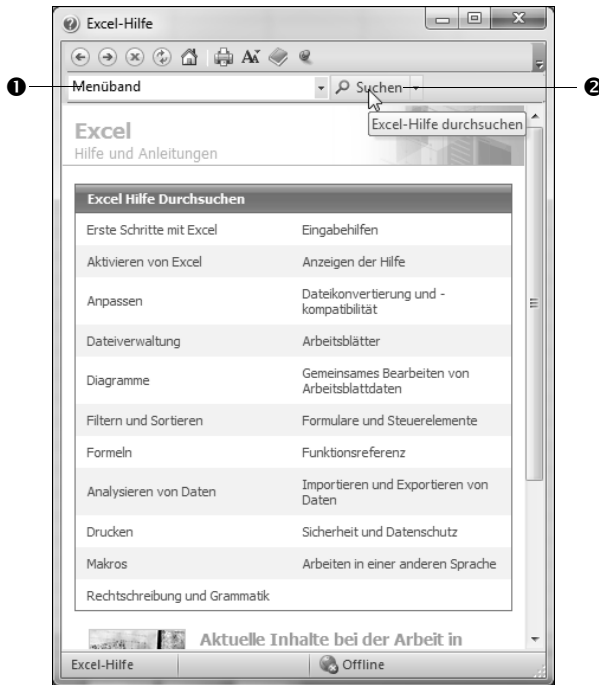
Excel-Hilfe

❶ Menüband

Suchen

❷

Excel-Hilfe durchsuchen

Excel
Hilfe und Anleitungen

| Excel Hilfe Durchsuchen | |
|---|---|
| Erste Schritte mit Excel | Eingabehilfen |
| Aktivieren von Excel | Anzeigen der Hilfe |
| Anpassen | Dateikonvertierung und -kompatibilität |
| Dateiverwaltung | Arbeitsblätter |
| Diagramme | Gemeinsames Bearbeiten von Arbeitsblattdaten |
| Filtern und Sortieren | Formulare und Steuerelemente |
| Formeln | Funktionsreferenz |
| Analysieren von Daten | Importieren und Exportieren von Daten |
| Drucken | Sicherheit und Datenschutz |
| Makros | Arbeiten in einer anderen Sprache |
| Rechtschreibung und Grammatik | |

Aktuelle Inhalte bei der Arbeit in

Excel-Hilfe

Offline